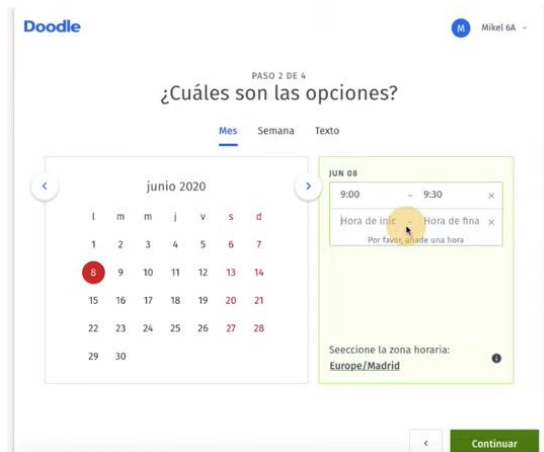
Doodle

M Mikel 6A

PASO 2 DE 4

¿Cuáles son las opciones?

Mes Semana Texto

junio 2020

| l | m | m | j | v | s | d |
|---|---|---|---|---|---|---|
| 1 | 2 | 3 | 4 | 5 | 6 | 7 |
| 8 | 9 | 10 | 11 | 12 | 13 | 14 |
| 15 | 16 | 17 | 18 | 19 | 20 | 21 |
| 22 | 23 | 24 | 25 | 26 | 27 | 28 |
| 29 | 30 | | | | | |

JUN 08

9:00 - 9:30 ×

Hora de inic - Hora de fina ×

Por favor, añade una hora

Seeccione la zona horaria:

Europe/Madrid

Continuar